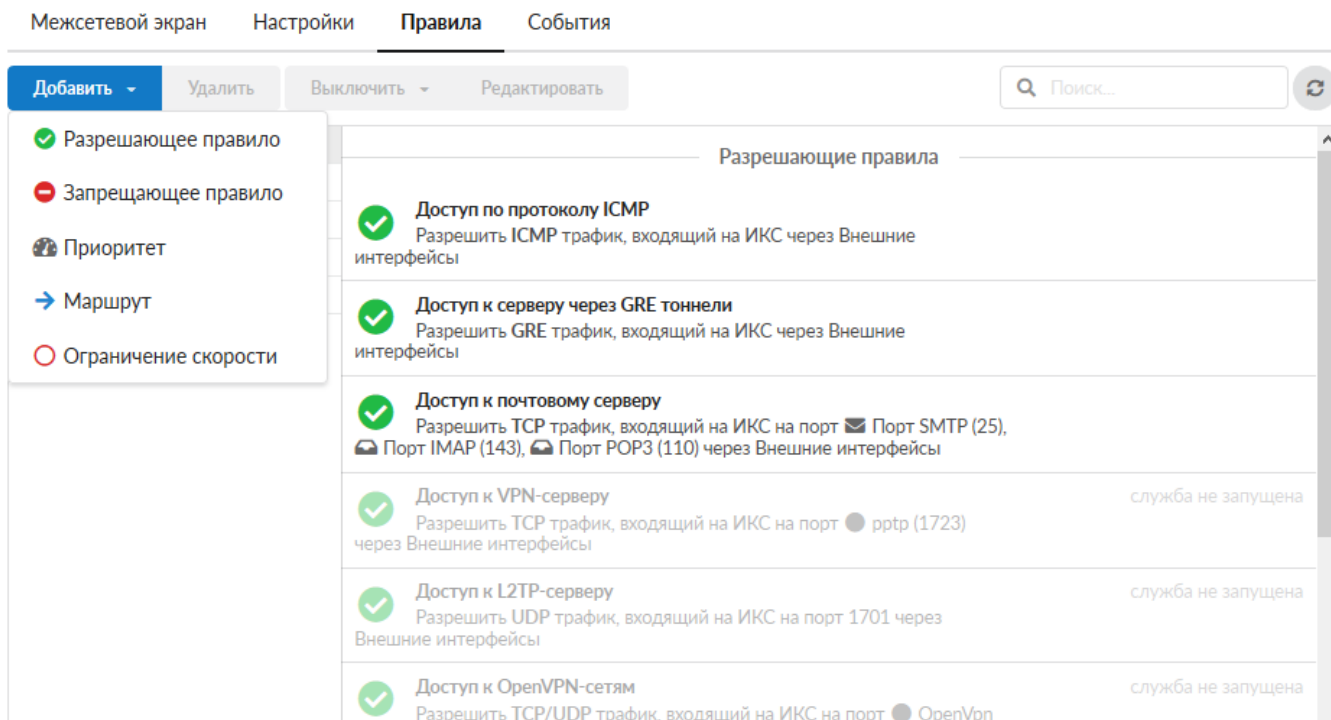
Межсетевой экран Настройки Правила События

Добавить Удалить Выключить Редактировать Поиск...

Разрешающее правило
Запрещающее правило
Приоритет
Маршрут
Ограничение скорости

Разрешающие правила

Доступ по протоколу ICMP
Разрешить ICMP трафик, входящий на ИКС через Внешние интерфейсы

Доступ к серверу через GRE тоннели
Разрешить GRE трафик, входящий на ИКС через Внешние интерфейсы

Доступ к почтовому серверу
Разрешить TCP трафик, входящий на ИКС на порт Порт SMTP (25), Порт IMAP (143), Порт POP3 (110) через Внешние интерфейсы

Доступ к VPN-серверу
Разрешить TCP трафик, входящий на ИКС на порт pptp (1723) через Внешние интерфейсы
служба не запущена

Доступ к L2TP-серверу
Разрешить UDP трафик, входящий на ИКС на порт 1701 через Внешние интерфейсы
служба не запущена

Доступ к OpenVPN-сетям
Разрешить TCP/UDP трафик, входящий на ИКС на порт OpenVpn
служба не запущена